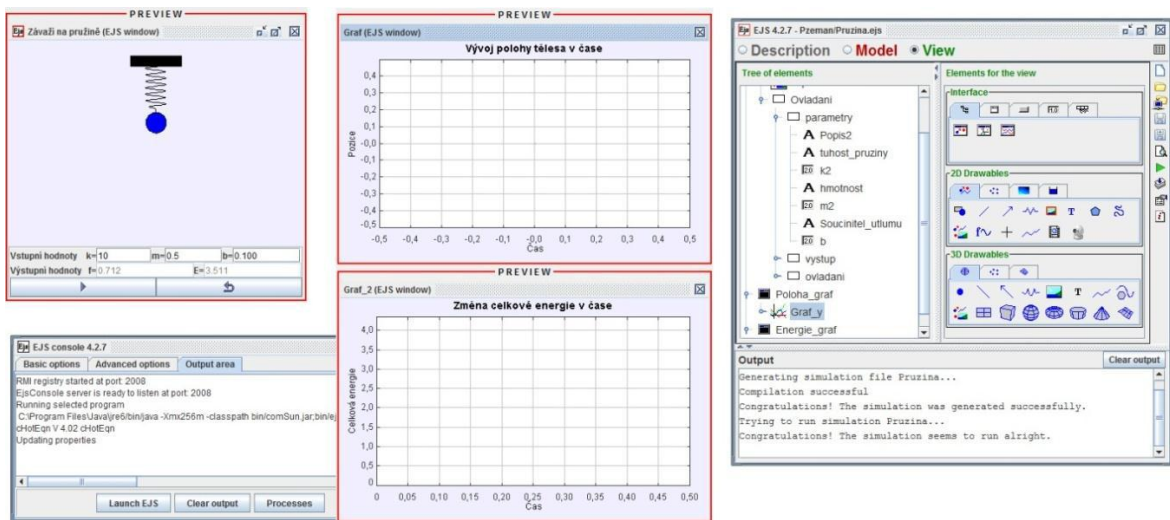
PREVIEW

Závaží na pružině (EJS window)

Vstupní hodnoty k= 10 m= 0.5 b= 0.100
Výstupní hodnoty f= 0.712 E= 3.511

PREVIEW

Graf (EJS window)

Vývoj polohy tělesa v čase

Pozice

0,4
0,3
0,2
0,1
-0,0
-0,1
-0,2
-0,3
-0,4

-0,5 -0,4 -0,3 -0,2 -0,1 -0,0 0,1 0,2 0,3 0,4 0,5
Čas

PREVIEW

Graf_2 (EJS window)

Změna celkové energie v čase

Celková energie

4,0
3,5
3,0
2,5
2,0
1,5
1,0
0,5
0

0 0,05 0,10 0,15 0,20 0,25 0,30 0,35 0,40 0,45 0,50
Čas

EJS console 4.2.7

Basic options Advanced options Output area

RMI registry started at port: 2008
EjsConsole server is ready to listen at port: 2008
Running selected program
C:\Program Files\Java\jre6\bin\java -Xmx256m -classpath bin/comSun.jar;bin/e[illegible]
cHotEqn V 4.02 cHotEqn
Updating properties

Launch EJS Clear output Processes

EJS 4.2.7 - Pzeman/Pruzina.ejs

Description Model View

Tree of elements

Ovladani
parametry
Popis2
tuhost_pruziny
k2
hmotnost
m2
Soucinitel_utlumu
b
vystup
ovladani
Poloha_graf
Graf_y
Energie_graf

Elements for the view

Interface
2D Drawables
T
3D Drawables
T

Output

Clear output

Generating simulation file Pruzina...
Compilation successful
Congratulations! The simulation was generated successfully.
Trying to run simulation Pruzina...
Congratulations! The simulation seems to run alright.